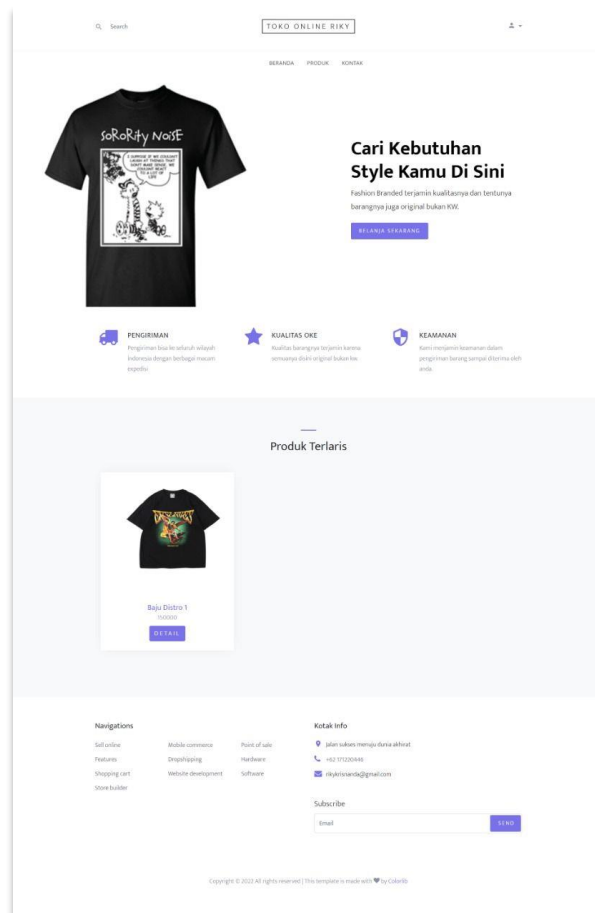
Search

TOKO ONLINE RIKY

BERANDA PRODUK KONTAK

SoRoRity NoiSE

Cari Kebutuhan Style Kamu Di Sini

Fashion Branded terjamin kualitasnya dan tentunya barangnya juga original bukan KW.

BELANJA SEKARANG

PENGIRIMAN
Pengiriman bisa ke seluruh wilayah Indonesia dengan berbagai macam expedisi

KUALITAS OKE
Kualitas barangnya terjamin karena semuanya dijual original bukan kw

KEAMANAN
Kami menjamin keamanan dalam pengiriman barang sampai diterima oleh anda.

Produk Terlaris

Baju Distro 1
150000
DETAIL

Navigations

Sell online
Features
Shopping cart
Store builder

Mobile commerce
Dropshipping
Website development

Point of sale
Hardware
Software

Kotak Info

Jalan sukses menuju dunia akhirat
+62 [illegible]
rikykrisnanda@gmail.com

Subscribe

Email
SEND

Copyright © 2022 All rights reserved | This template is made with ♥ by Colorlib